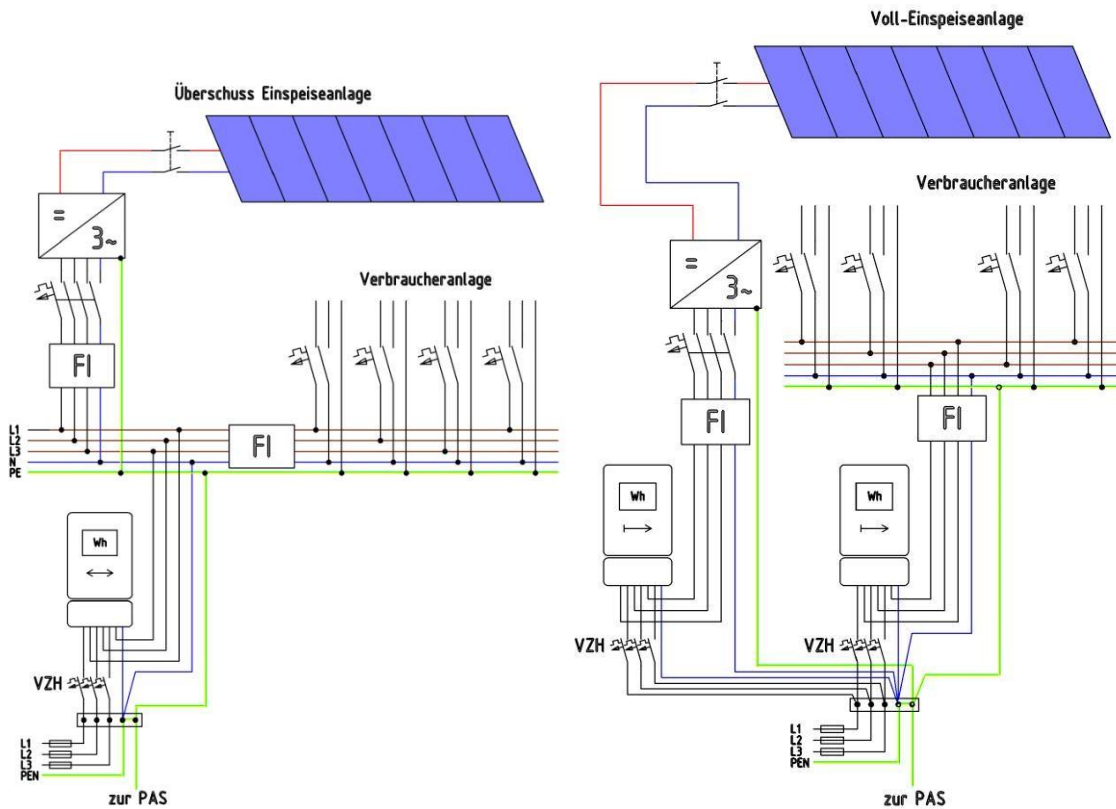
Überschuss Einspeiseanlage

=

3~

FI

Verbraucheranlage

L1
L2
L3
N
PE

FI

Wh

VZH

L1
L2
L3
PEN

zur PAS

Voll-Einspeiseanlage

Verbraucheranlage

=

3~

FI

FI

Wh

Wh

VZH

VZH

L1
L2
L3
PEN

zur PAS